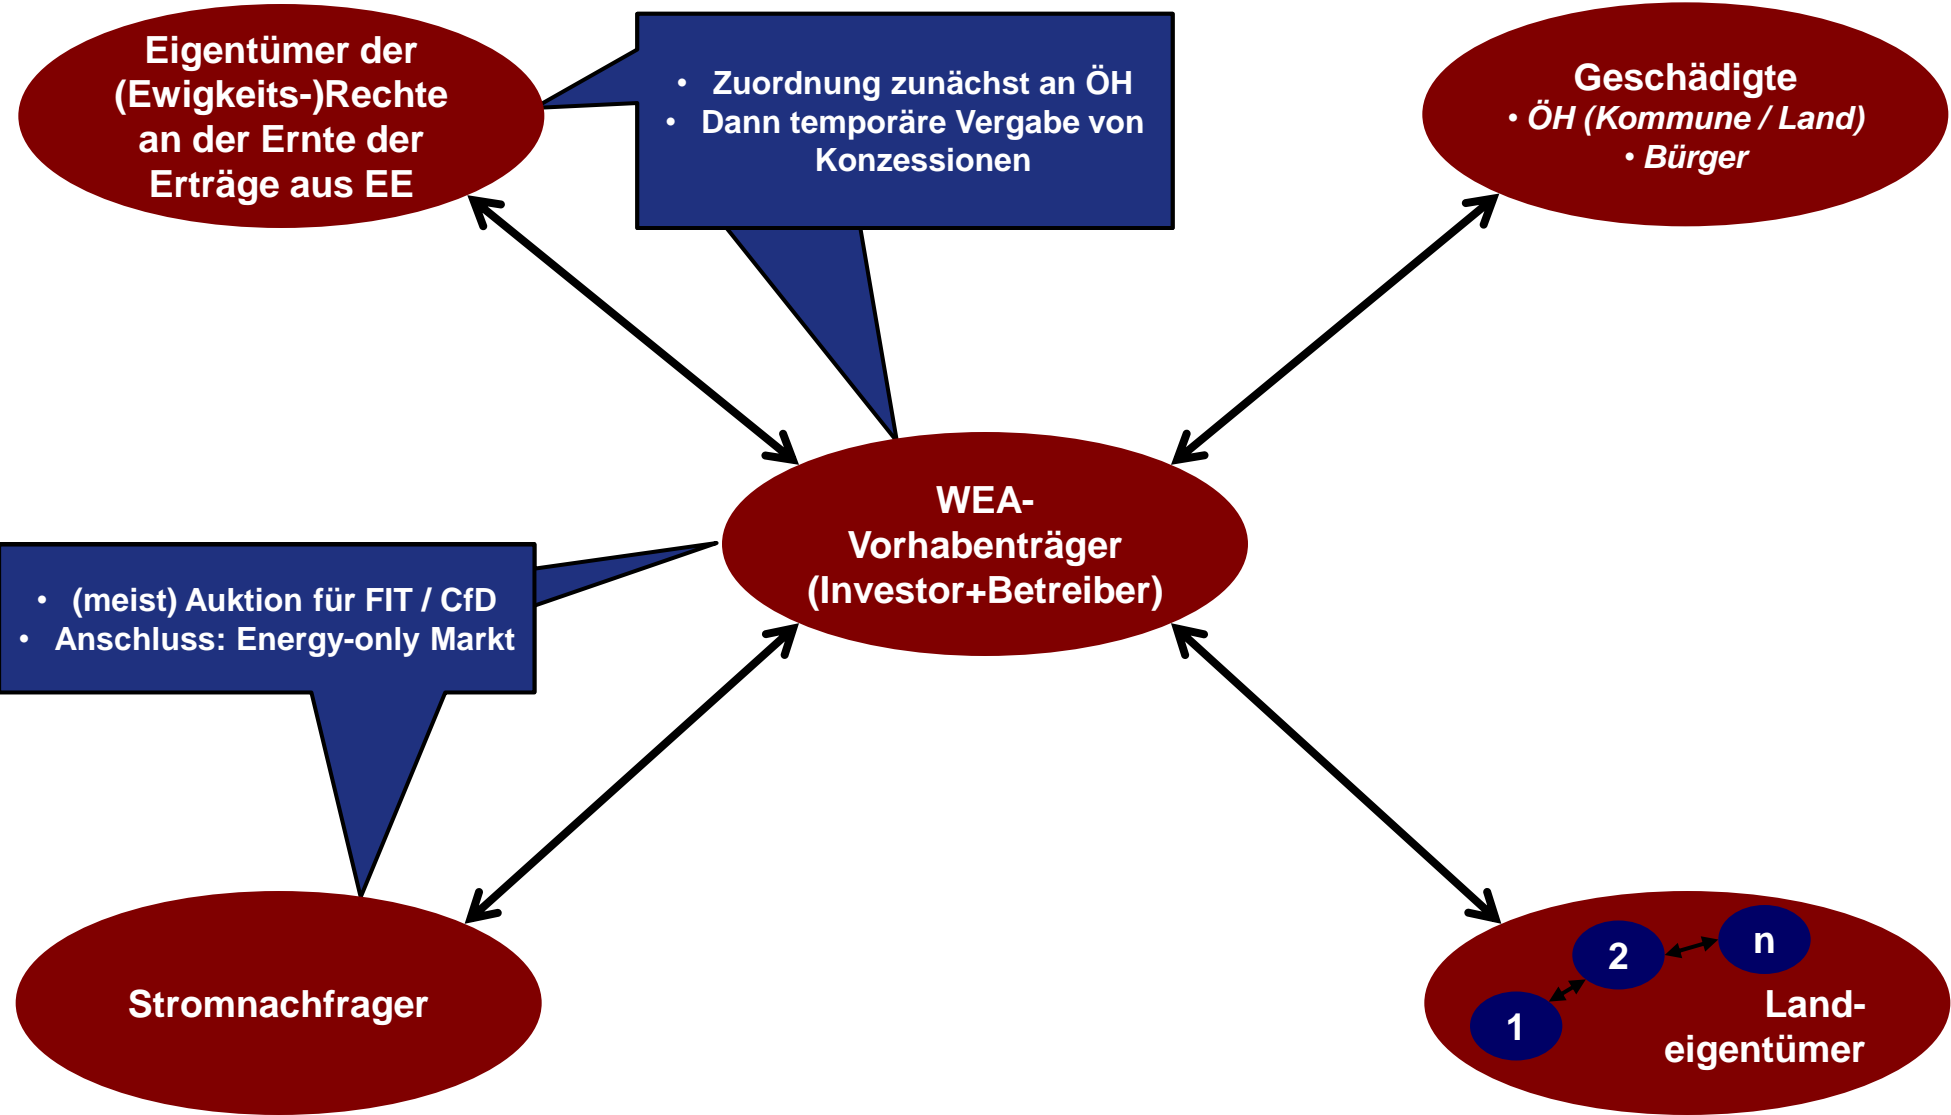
Eigentümer der (Ewigkeits-)Rechte an der Ernte der Erträge aus EE

• Zuordnung zunächst an ÖH
• Dann temporäre Vergabe von Konzessionen

Geschädigte
• *ÖH (Kommune / Land)*
• *Bürger*

WEA-Vorhabenträger (Investor+Betreiber)

• (meist) Auktion für FIT / CfD
• Anschluss: Energy-only Markt

Stromnachfrager

2
n
1
Land-eigentümer